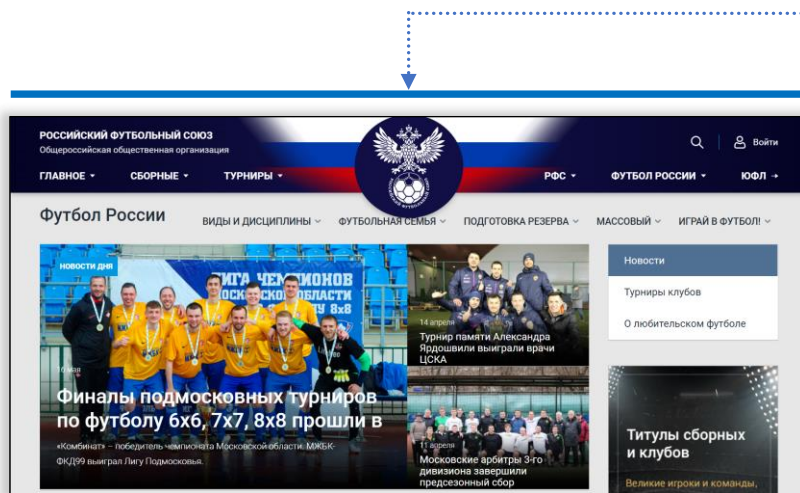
РОССИЙСКИЙ ФУТБОЛЬНЫЙ СОЮЗ
Общероссийская общественная организация

Войти

ГЛАВНОЕ ▾ СБОРНЫЕ ▾ ТУРНИРЫ ▾ РФС ▾ ФУТБОЛ РОССИИ ▾ ЮФЛ →

Футбол России

ВИДЫ И ДИСЦИПЛИНЫ ⌄ ФУТБОЛЬНАЯ СЕМЬЯ ⌄ ПОДГОТОВКА РЕЗЕРВА ⌄ МАССОВЫЙ ⌄ ИГРАЙ В ФУТБОЛ! ⌄

НОВОСТИ ДНЯ

ЛИГА ЧЕМПИОНОВ МОСКОВСКОЙ ОБЛАСТИ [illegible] 8х8

16 мая

Финалы подмосковных турниров по футболу 6х6, 7х7, 8х8 прошли в

«Комбинат» – победитель чемпионата Московской области. МЖБК-ФКД99 выиграл Лигу Подмосковья.

14 апреля

Турнир памяти Александра Ярдошвили выиграли врачи ЦСКА

11 апреля

Московские арбитры 3-го дивизиона завершили предсезонный сбор

Новости

Турниры клубов

О любительском футболе

Титулы сборных и клубов

Великие игроки и команды,